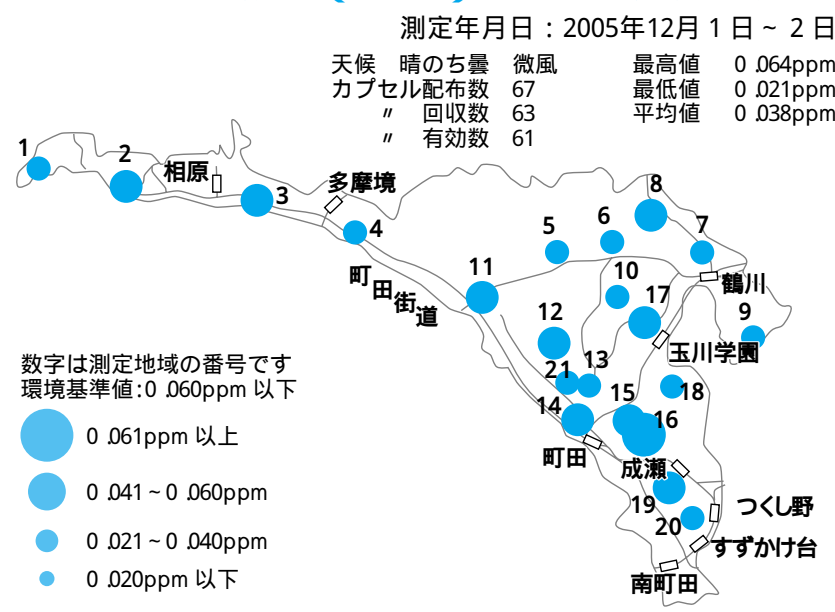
測定年月日：2005年12月 1 日 ~ 2 日

天候　晴のち曇　微風
カプセル配布数　67
〃　回収数　63
〃　有効数　61

最高値　0 .064ppm
最低値　0 .021ppm
平均値　0 .038ppm

1
2
相原
3
多摩境
4
町田街道
11
5
6
8
7
鶴川
10
17
9
12
玉川学園
21
13
18
14
15
16
町田
成瀬
19
つくし野
20
すずかけ台
南町田

数字は測定地域の番号です
環境基準値:0 .060ppm 以下
0 .061ppm 以上
0 .041 ~ 0 .060ppm
0 .021 ~ 0 .040ppm
0 .020ppm 以下